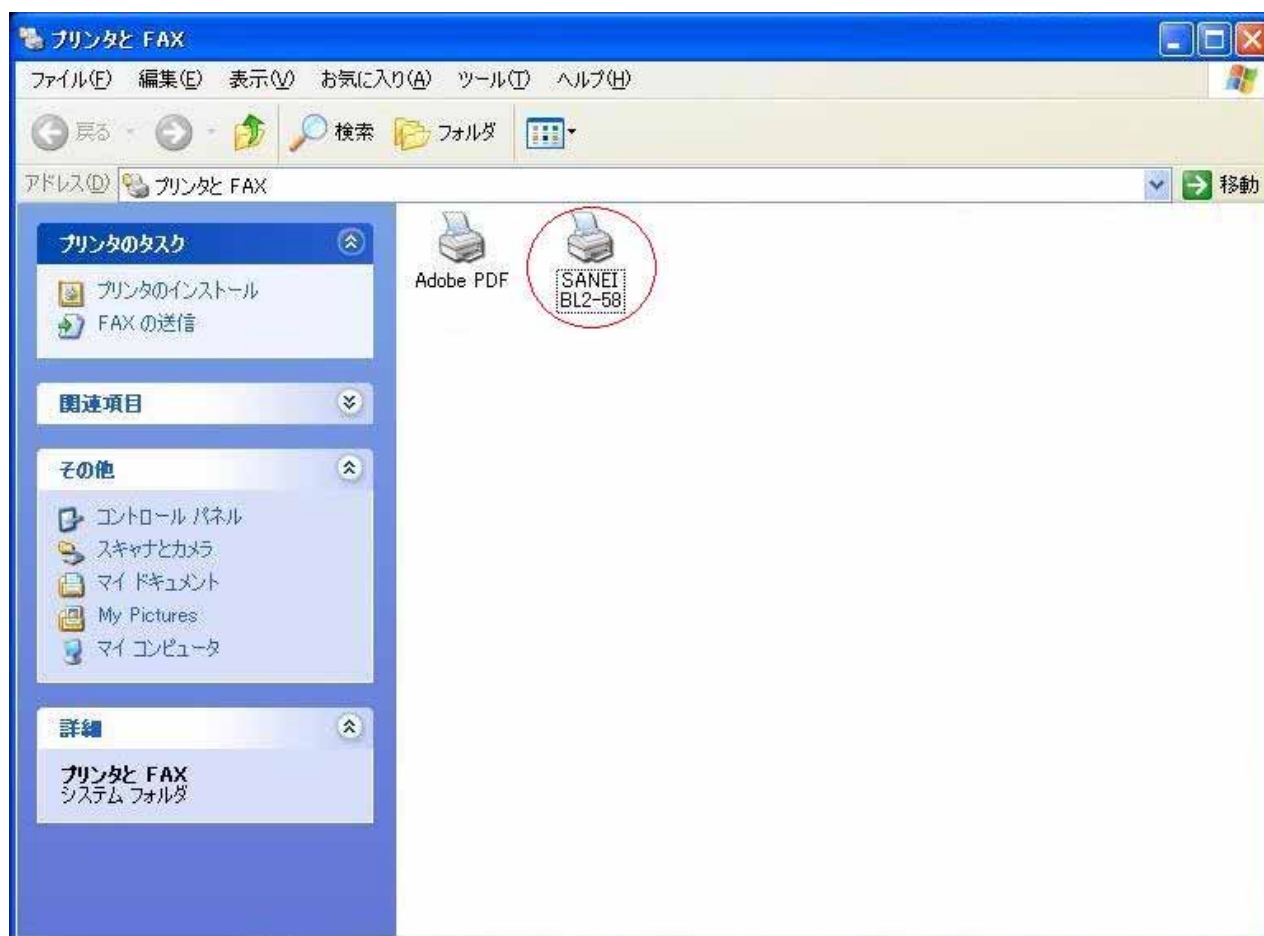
プリンタと FAX

ファイル(F) 編集(E) 表示(V) お気に入り(A) ツール(T) ヘルプ(H)

戻る フォルダ 検索

アドレス(D) プリンタと FAX

移動

プリンタのタスク

プリンタのインストール
FAX の送信

関連項目

その他

コントロール パネル
スキャナとカメラ
マイ ドキュメント
My Pictures
マイ コンピュータ

詳細

プリンタと FAX
システム フォルダ

Adobe PDF

SANEI BL2-58